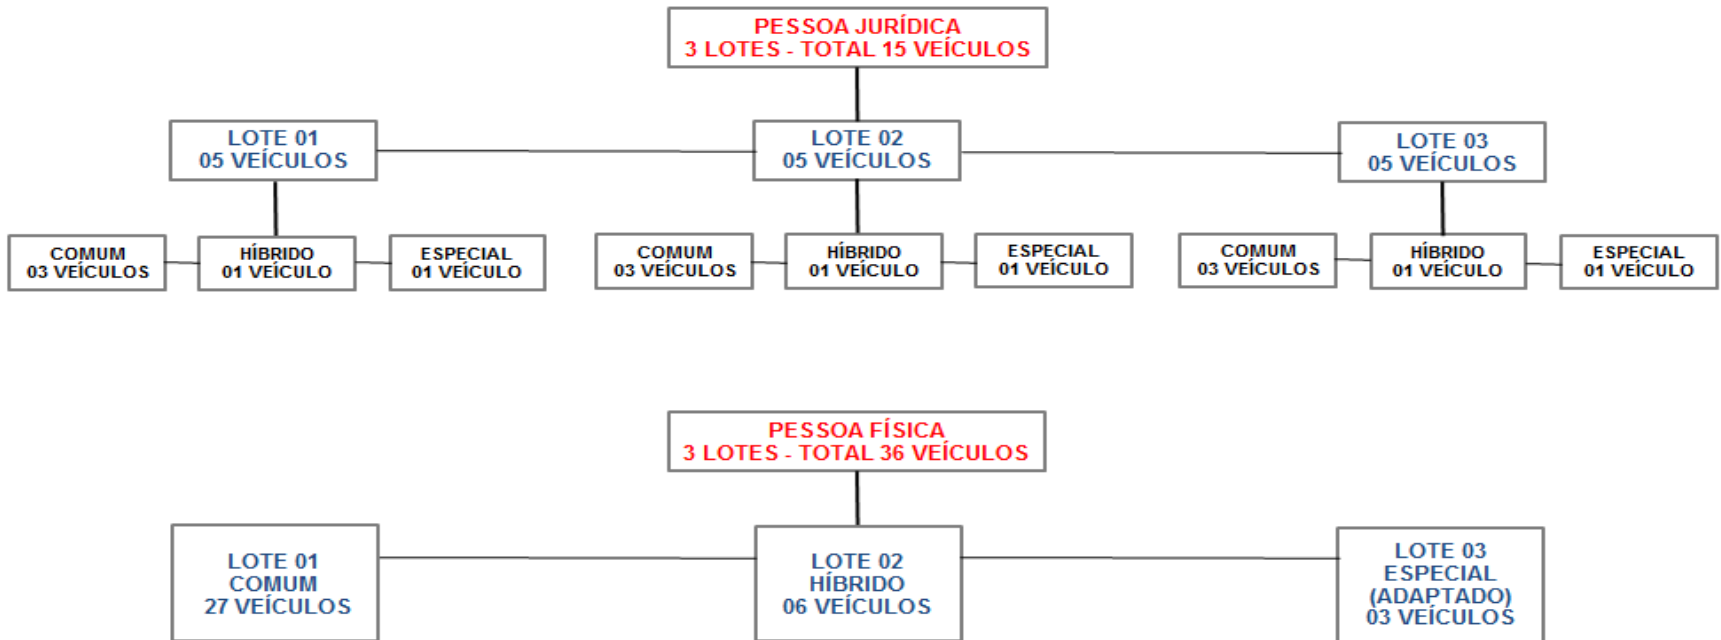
PESSOA JURÍDICA
3 LOTES - TOTAL 15 VEÍCULOS

LOTE 01
05 VEÍCULOS

LOTE 02
05 VEÍCULOS

LOTE 03
05 VEÍCULOS

COMUM
03 VEÍCULOS

HÍBRIDO
01 VEÍCULO

ESPECIAL
01 VEÍCULO

COMUM
03 VEÍCULOS

HÍBRIDO
01 VEÍCULO

ESPECIAL
01 VEÍCULO

COMUM
03 VEÍCULOS

HÍBRIDO
01 VEÍCULO

ESPECIAL
01 VEÍCULO

PESSOA FÍSICA
3 LOTES - TOTAL 36 VEÍCULOS

LOTE 01
COMUM
27 VEÍCULOS

LOTE 02
HÍBRIDO
06 VEÍCULOS

LOTE 03
ESPECIAL
(ADAPTADO)
03 VEÍCULOS